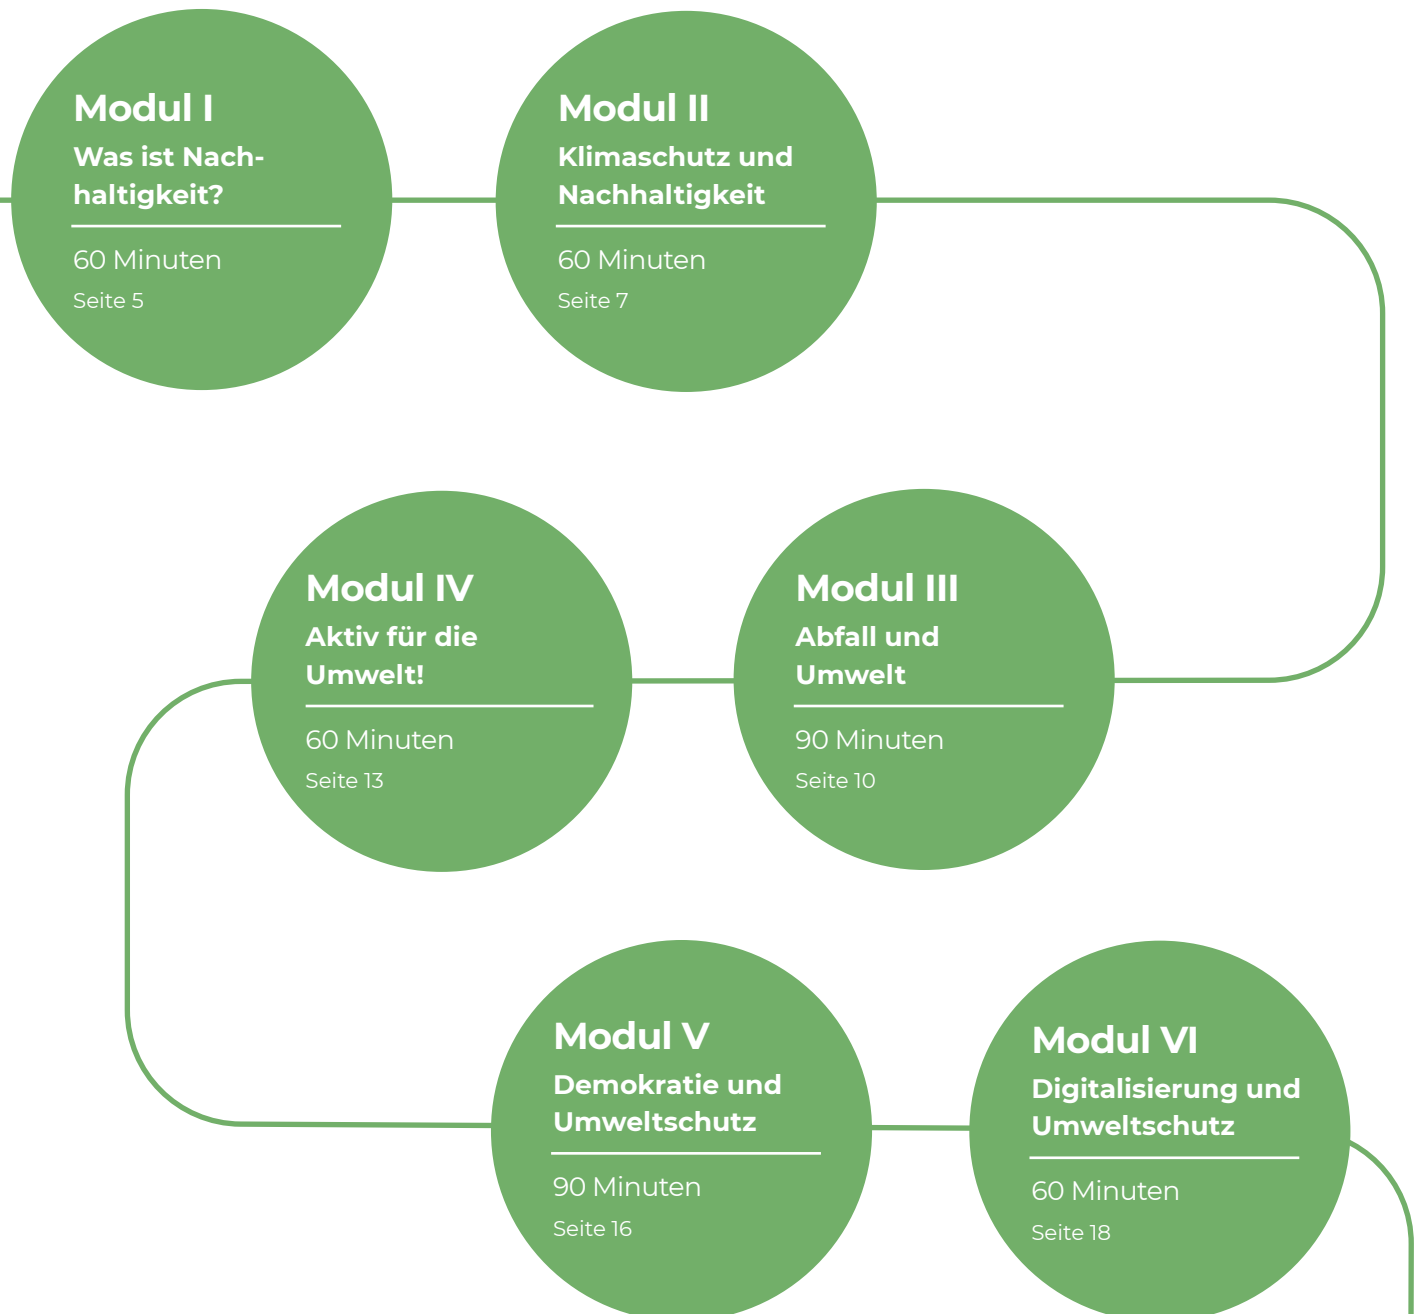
Modul I
Was ist Nachhaltigkeit?
60 Minuten
Seite 5

Modul II
Klimaschutz und Nachhaltigkeit
60 Minuten
Seite 7

Modul III
Abfall und Umwelt
90 Minuten
Seite 10

Modul IV
Aktiv für die Umwelt!
60 Minuten
Seite 13

Modul V
Demokratie und Umweltschutz
90 Minuten
Seite 16

Modul VI
Digitalisierung und Umweltschutz
60 Minuten
Seite 18